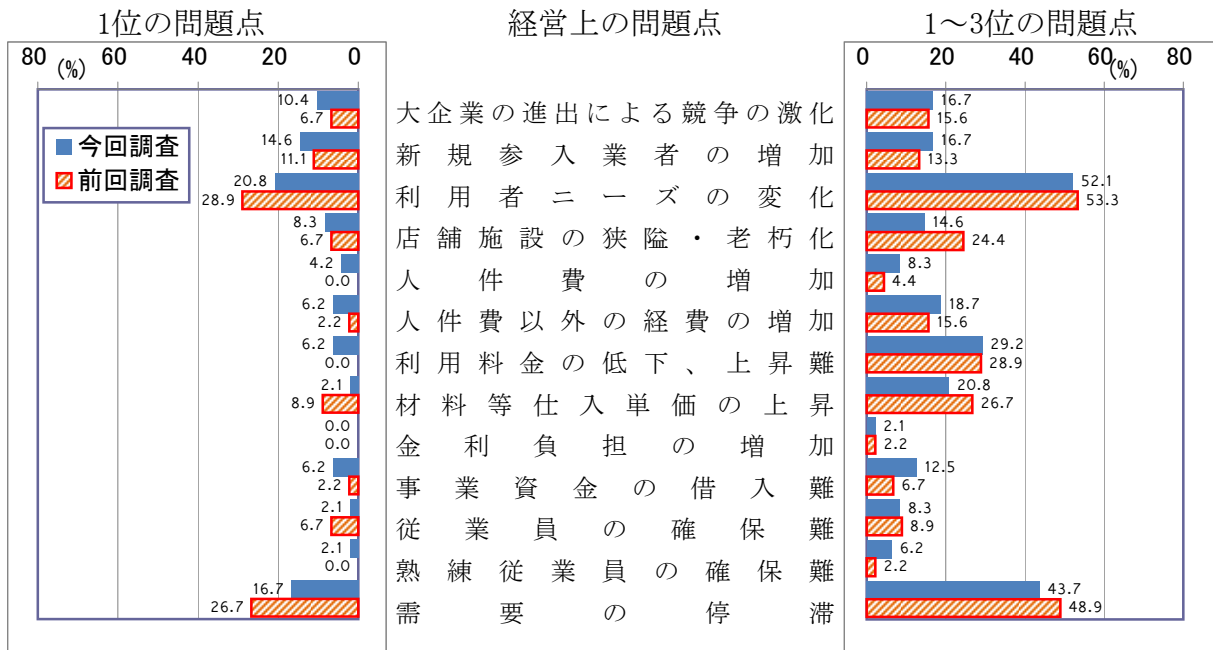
1位の問題点

80 (%) 60 40 20 0

■ 今回調査
▨ 前回調査

10.4
6.7
14.6
11.1
20.8
28.9
8.3
6.7
4.2
0.0
6.2
2.2
6.2
0.0
2.1
8.9
0.0
0.0
6.2
2.2
2.1
6.7
2.1
0.0
16.7
26.7

経営上の問題点

大企業の進出による競争の激化
新規参入業者の増加
利用者ニーズの変化
店舗施設の狭隘・老朽化
人件費の増加
人件費以外の経費の増加
利用料金の低下、上昇難
材料等仕入単価の上昇
金利負担の増加
事業資金の借入難
従業員の確保難
熟練従業員の確保難
需要の停滞

1～3位の問題点

0 20 40 60 (%) 80

16.7
15.6
16.7
13.3
52.1
53.3
14.6
24.4
8.3
4.4
18.7
15.6
29.2
28.9
20.8
26.7
2.1
2.2
12.5
6.7
8.3
8.9
6.2
2.2
43.7
48.9